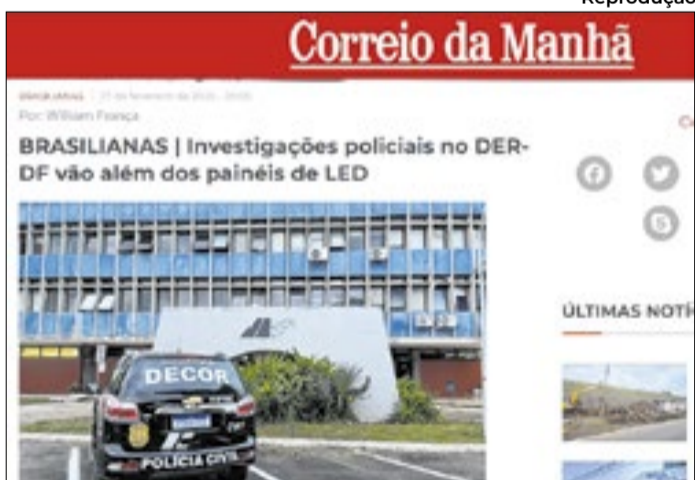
Reprodução

Correio da Manhã

BRASILIANAS | 27 de fevereiro de 2025 - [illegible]

Por: William França

BRASILIANAS | Investigações policiais no DER-DF vão além dos painéis de LED

DECOR

POLÍCIA CIVIL

ÚLTIMAS NOTÍ